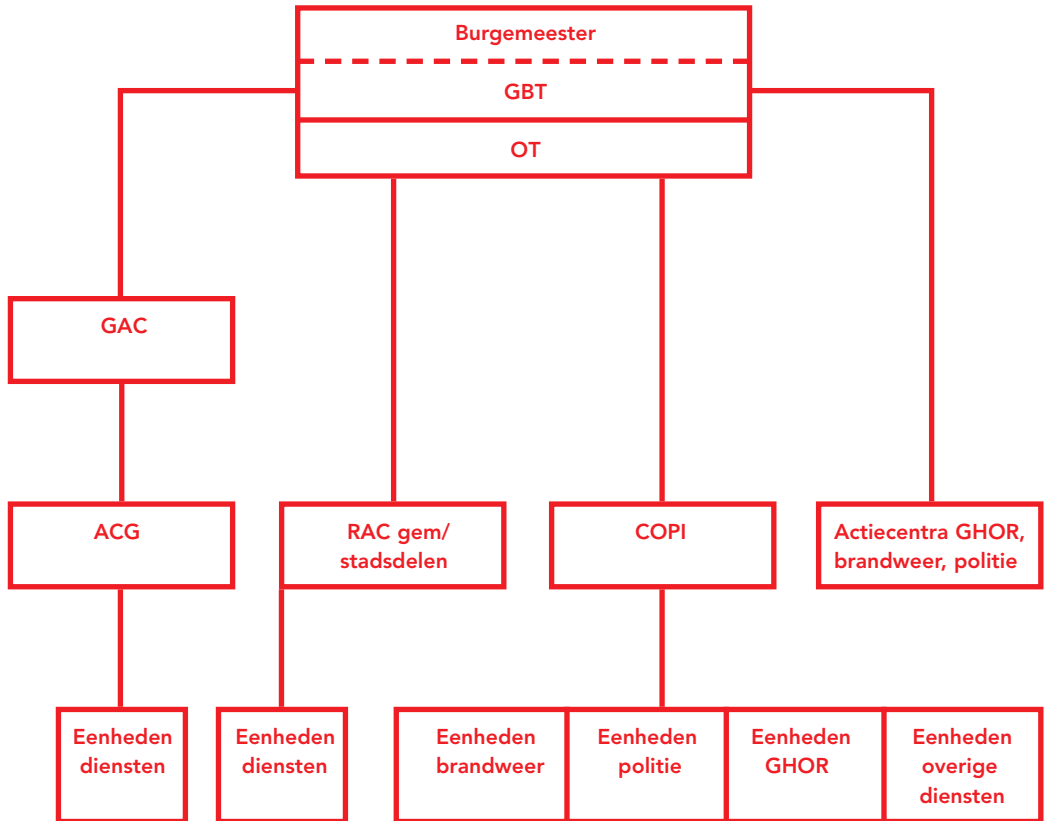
Burgemeester

GBT

OT

GAC

ACG

RAC gem/ stadsdelen

COPI

Actiecentra GHOR, brandweer, politie

Eenheden diensten

Eenheden diensten

Eenheden brandweer

Eenheden politie

Eenheden GHOR

Eenheden overige diensten